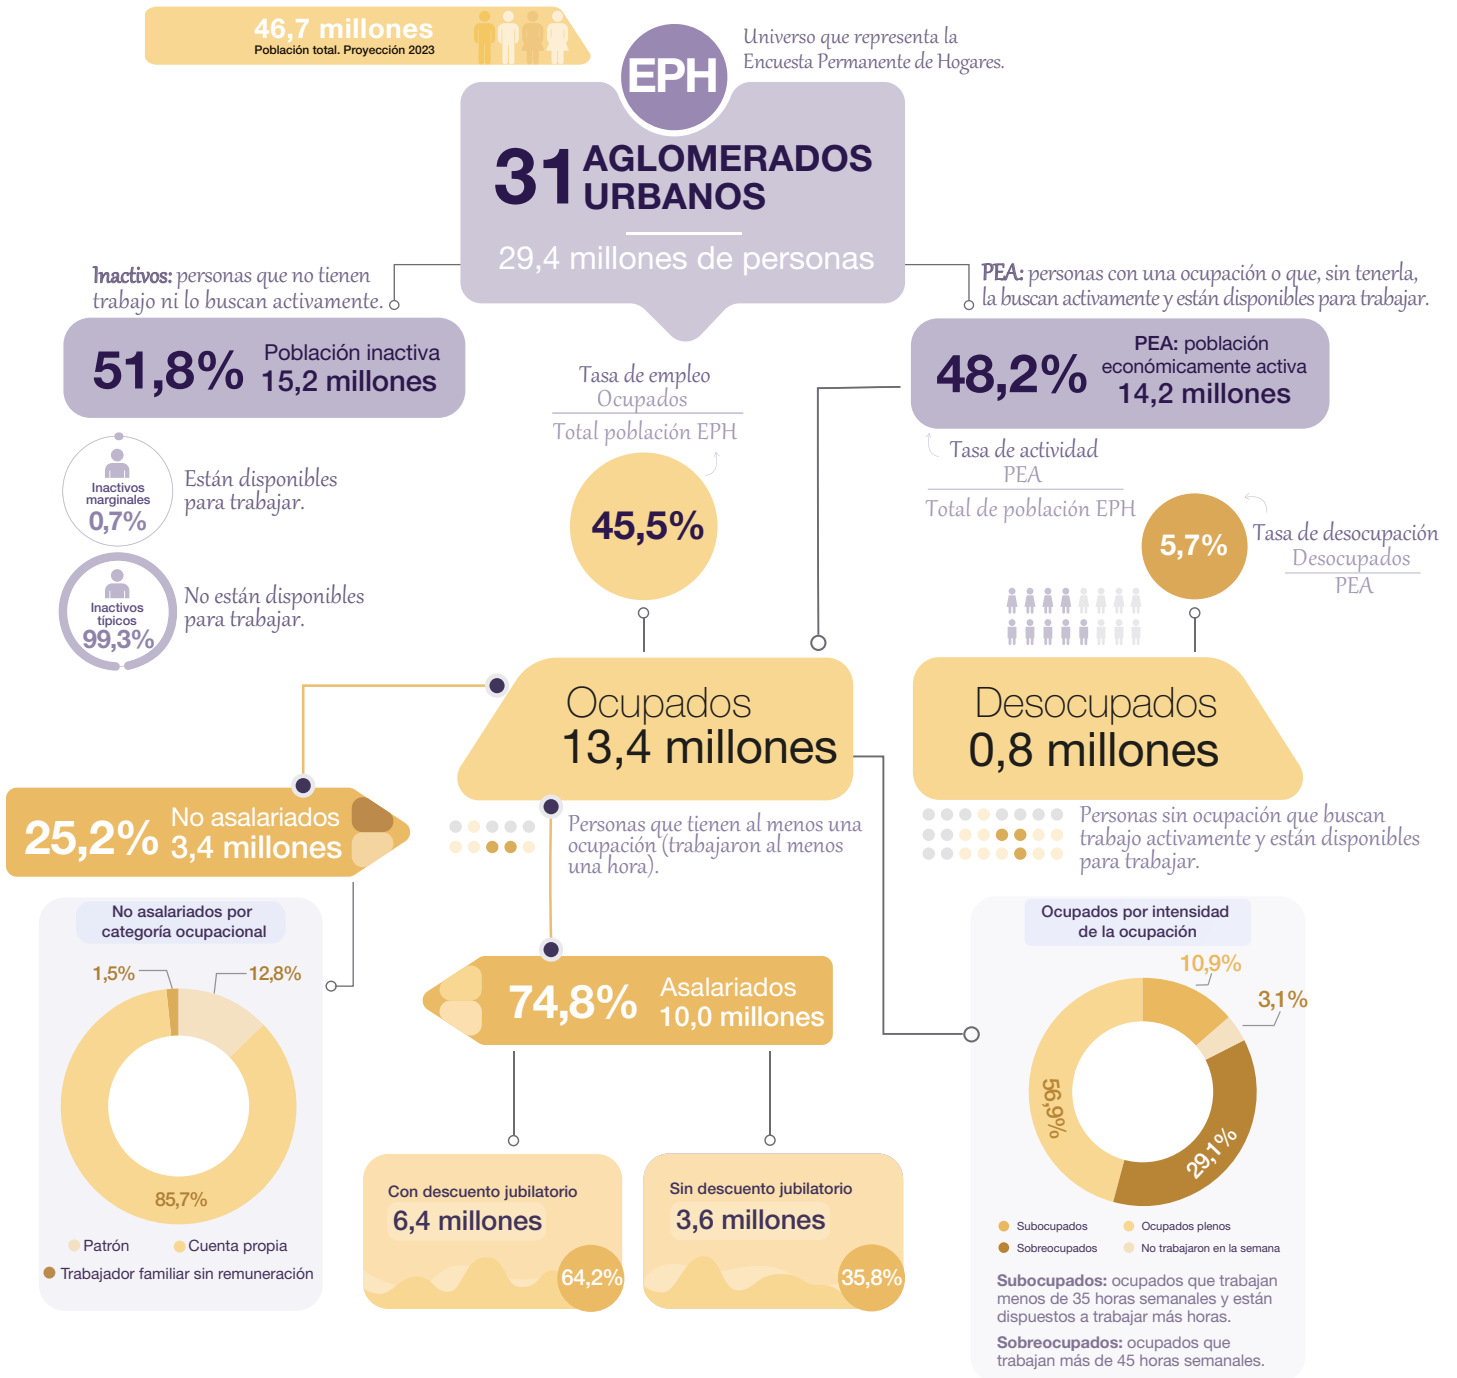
46,7 millones
Población total. Proyección 2023

EPH
Universo que representa la Encuesta Permanente de Hogares.

31 AGLOMERADOS URBANOS
29,4 millones de personas

Inactivos: personas que no tienen trabajo ni lo buscan activamente.

PEA: personas con una ocupación o que, sin tenerla, la buscan activamente y están disponibles para trabajar.

51,8% Población inactiva 15,2 millones

Tasa de empleo $\frac{\text{Ocupados}}{\text{Total población EPH}}$

48,2% PEA: población económicamente activa 14,2 millones

Tasa de actividad $\frac{\text{PEA}}{\text{Total de población EPH}}$

Inactivos marginales 0,7%
Están disponibles para trabajar.

45,5%

5,7%
Tasa de desocupación $\frac{\text{Desocupados}}{\text{PEA}}$

Inactivos típicos 99,3%
No están disponibles para trabajar.

Ocupados 13,4 millones

Desocupados 0,8 millones

25,2% No asalariados 3,4 millones

Personas que tienen al menos una ocupación (trabajaron al menos una hora).

Personas sin ocupación que buscan trabajo activamente y están disponibles para trabajar.

No asalariados por categoría ocupacional
1,5%
12,8%
85,7%
Patrón
Cuenta propia
Trabajador familiar sin remuneración

74,8% Asalariados 10,0 millones

Con descuento jubilatorio
6,4 millones
64,2%

Sin descuento jubilatorio
3,6 millones
35,8%

Ocupados por intensidad de la ocupación
10,9%
3,1%
56,9%
29,1%
Subocupados
Ocupados plenos
Sobreocupados
No trabajaron en la semana

Subocupados: ocupados que trabajan menos de 35 horas semanales y están dispuestos a trabajar más horas.
Sobreocupados: ocupados que trabajan más de 45 horas semanales.